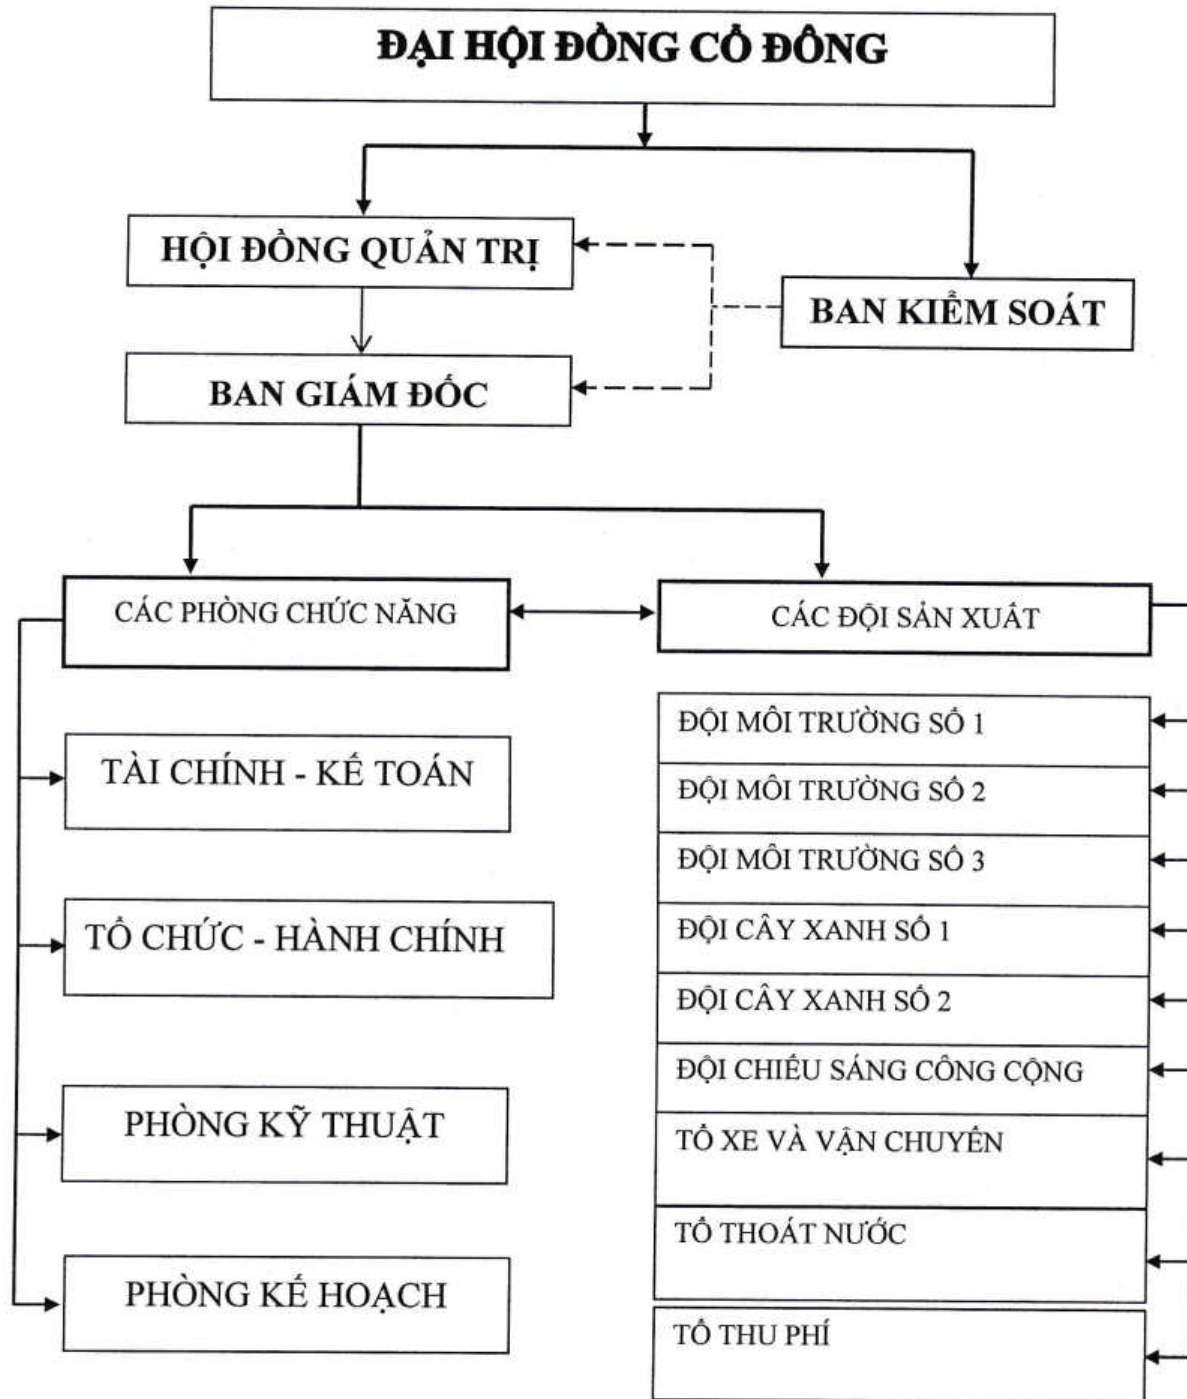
ĐẠI HỘI ĐỒNG CỔ ĐÔNG

HỘI ĐỒNG QUẢN TRỊ

BAN KIỂM SOÁT

BAN GIÁM ĐỐC

CÁC PHÒNG CHỨC NĂNG

CÁC ĐỘI SẢN XUẤT

TÀI CHÍNH - KẾ TOÁN

TỔ CHỨC - HÀNH CHÍNH

PHÒNG KỸ THUẬT

PHÒNG KẾ HOẠCH

ĐỘI MÔI TRƯỜNG SỐ 1

ĐỘI MÔI TRƯỜNG SỐ 2

ĐỘI MÔI TRƯỜNG SỐ 3

ĐỘI CÂY XANH SỐ 1

ĐỘI CÂY XANH SỐ 2

ĐỘI CHIẾU SÁNG CÔNG CỘNG

TỔ XE VÀ VẬN CHUYỂN

TỔ THOÁT NƯỚC

TỔ THU PHÍ